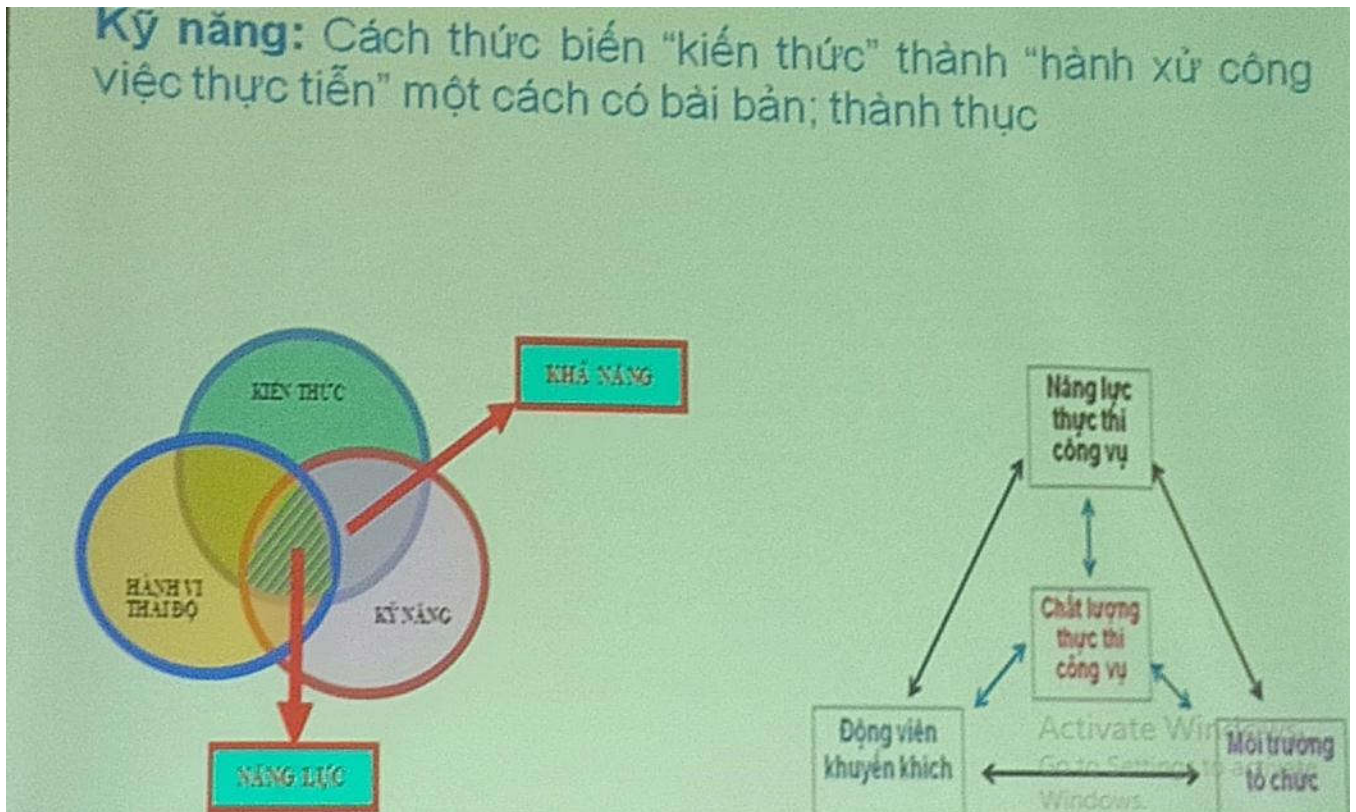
Kỹ năng: Cách thức biến "kiến thức" thành "hành xử công việc thực tiễn" một cách có bài bản; thành thục

KIẾN THỨC

HÀNH VI THÁI ĐỘ

KỸ NĂNG

KHẢ NĂNG

NĂNG LỰC

Năng lực thực thi công vụ

Chất lượng thực thi công vụ

Động viên khuyến khích

Môi trường tổ chức

Activate Windows
Go to Settings to activate Windows.